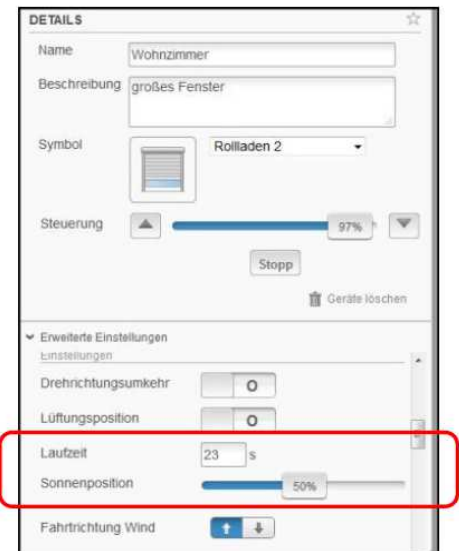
DETAILS

Name Wohnzimmer

Beschreibung großes Fenster

Symbol Rollladen 2

Steuerung 97%

Stopp

Geräte löschen

Erweiterte Einstellungen

Einstellungen

Drehrichtungsumkehr O

Lüftungsposition O

Laufzeit 23 s

Sonnenposition 50%

Fahrtrichtung Wind